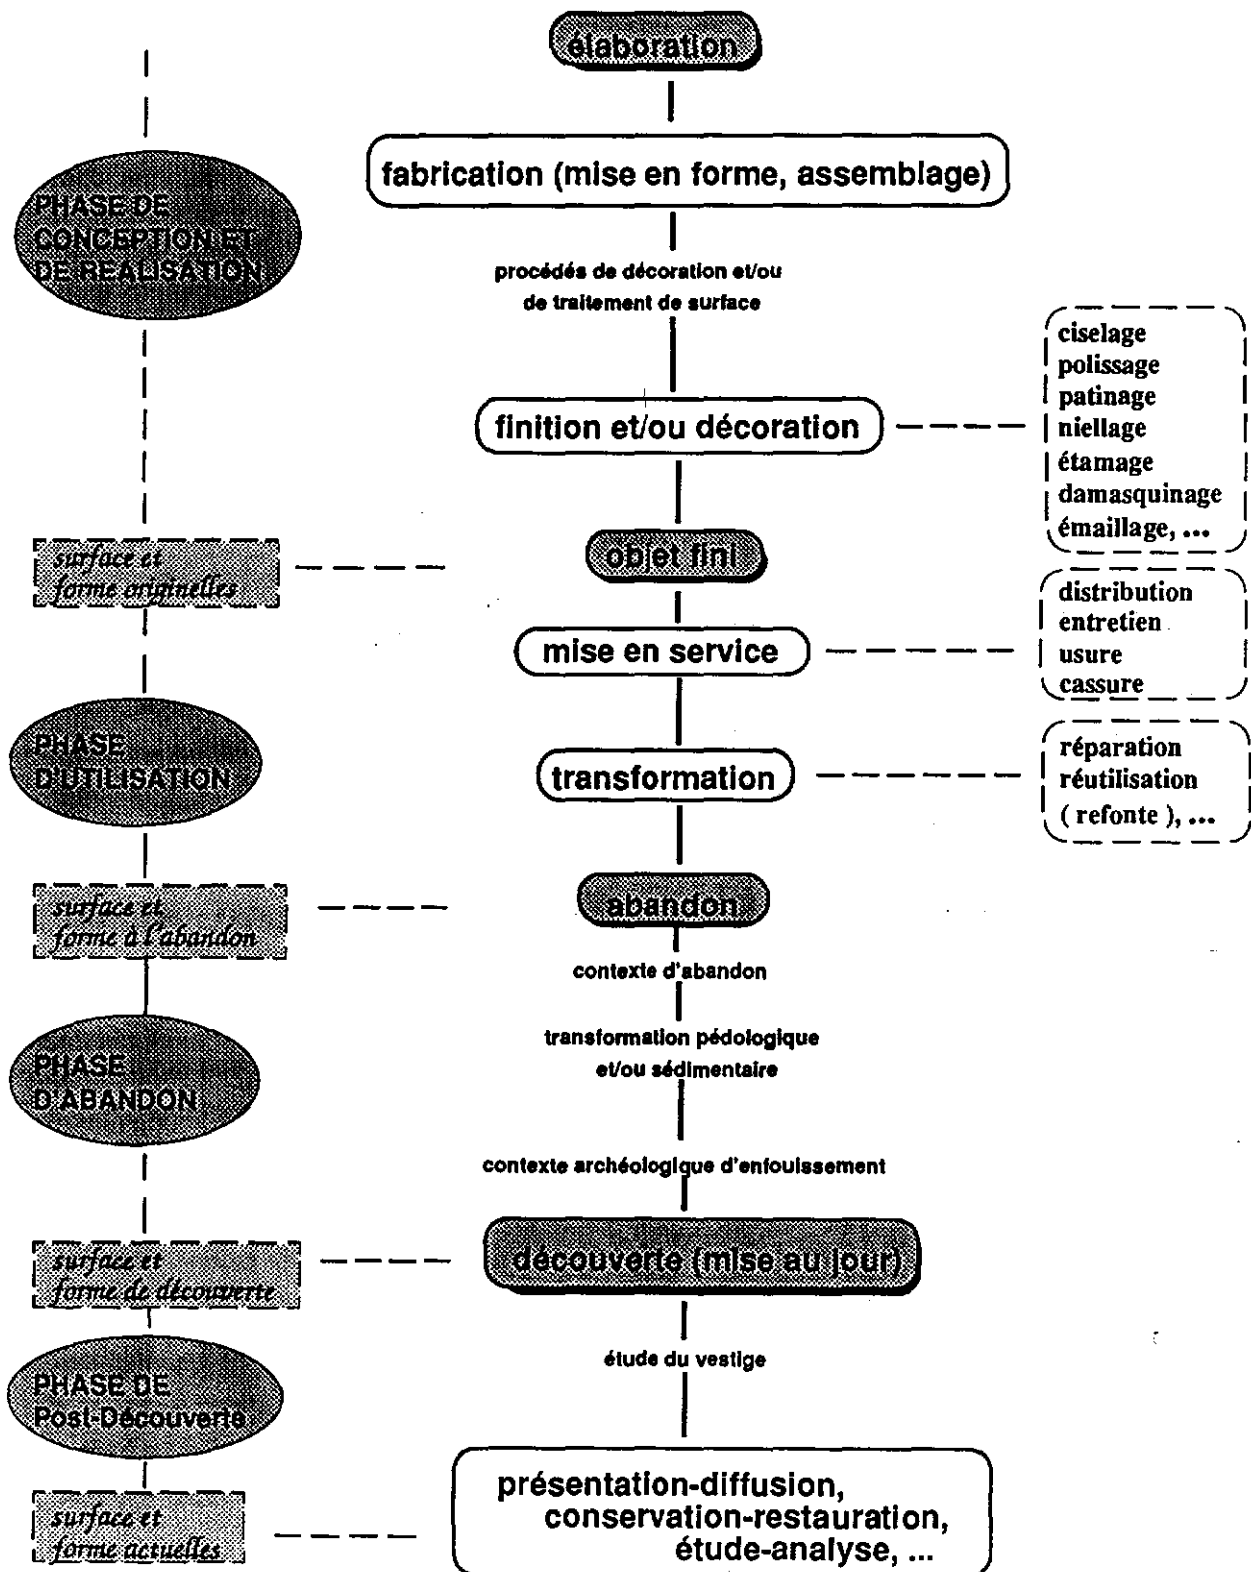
élaboration

fabrication (mise en forme, assemblage)

PHASE DE CONCEPTION ET DE REALISATION

procédés de décoration et/ou de traitement de surface

finition et/ou décoration

ciselage
polissage
patinage
niellage
étamage
damasquinage
émaillage, ...

surface et forme originelles

objet fini

mise en service

distribution
entretien
usure
cassure

PHASE D'UTILISATION

transformation

réparation
réutilisation
( refonte ), ...

surface et forme à l'abandon

abandon

contexte d'abandon

PHASE D'ABANDON

transformation pédologique et/ou sédimentaire

contexte archéologique d'enfouissement

surface et forme de découverte

découverte (mise au jour)

étude du vestige

PHASE DE Post-Découverte

surface et forme actuelles

présentation-diffusion, conservation-restauration, étude-analyse, ...